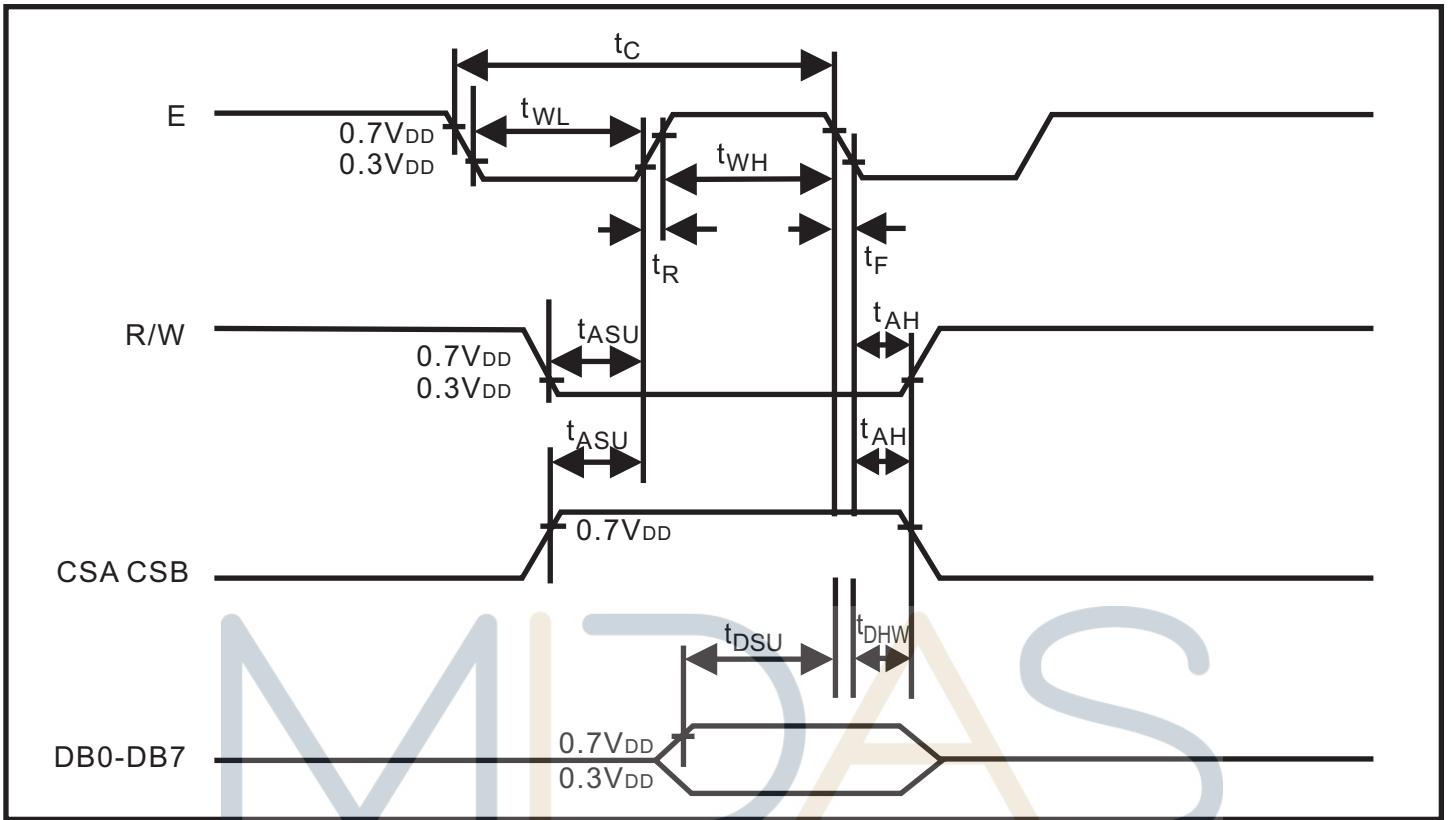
$t_C$

E

$0.7V_{DD}$
$0.3V_{DD}$

$t_{WL}$

$t_{WH}$

$t_R$

$t_F$

R/W

$t_{ASU}$

$t_{AH}$

$0.7V_{DD}$
$0.3V_{DD}$

$t_{ASU}$

$t_{AH}$

$0.7V_{DD}$

CSA CSB

$t_{DSU}$

$t_{DHW}$

DB0-DB7

$0.7V_{DD}$
$0.3V_{DD}$

MIDAS